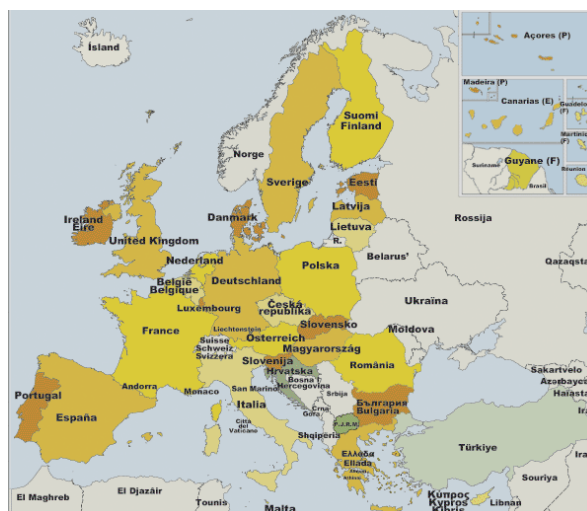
Ísland
Açores (P)
Madeira (P)
Canarias (E)
Guadeloupe (F)
Martinique (F)
Guyane (F)
Suriname
Brasil
Réunion
Suomi Finland
Norge
Sverige
Eesti
Latvija
Lietuva
R.
Rossija
Danmark
Ireland Éire
United Kingdom
Nederland
Belgie Belgique
Deutschland
Polska
Belarus'
Qazaqstan
Luxembourg
Česká republika
Ukraïna
France
Liechtenstein
Slovensko
Moldova
Suisse Schweiz Svizzera
Österreich
Magyarország
Slovenija
România
Hrvatska
Bosna i Hercegovina
Srbija
Crna Gora
Andorra
Monaco
San Marino
Sakartvelo
Azerbaycan
Hayastan
Portugal
España
Italia
Città del Vaticano
България Bulgaria
P.J.R.M.
Shqipëria
Türkiye
Ελλάδα Elláda
Iran
Souriya
Iraq
El Maghreb
El Djazâir
Tounis
Malta
Κύπρος Kypros Kıbrıs
Libnan